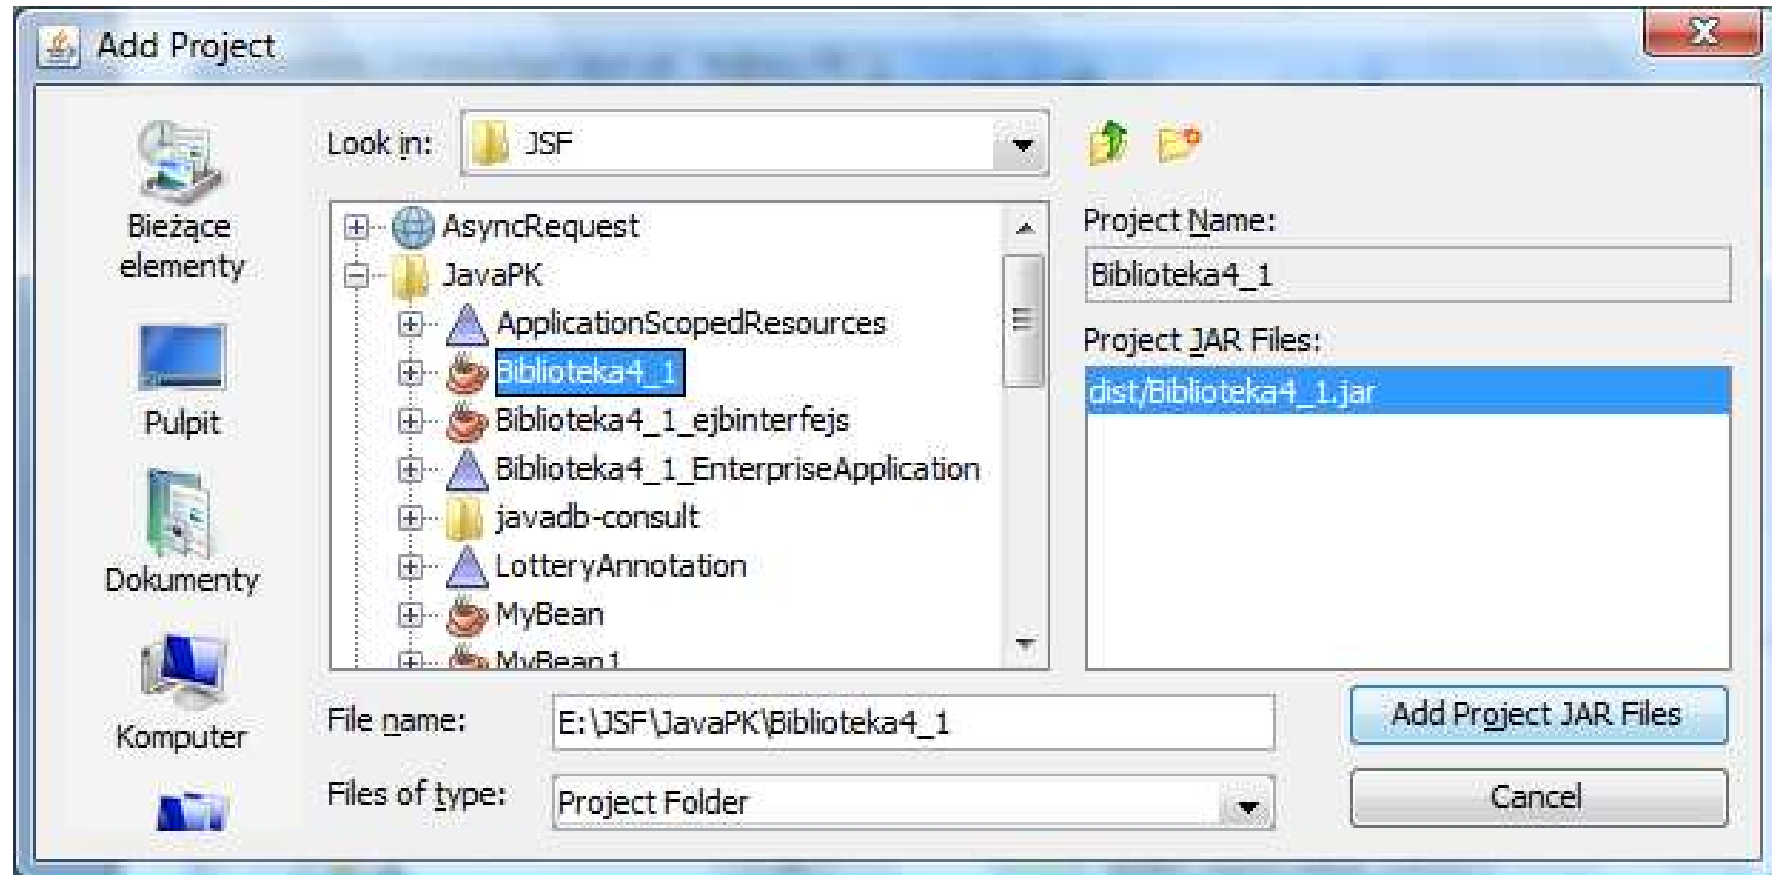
Add Project

Bieżące elementy

Pulpit

Dokumenty

Komputer

Look in: JSF

AsyncRequest
JavaPK
ApplicationScopedResources
Biblioteka4_1
Biblioteka4_1_ejbinterfejs
Biblioteka4_1_EnterpriseApplication
javadb-consult
LotteryAnnotation
MyBean
MyBean1

Project Name:
Biblioteka4_1

Project JAR Files:
dist/Biblioteka4_1.jar

File name: E:\JSF\JavaPK\Biblioteka4_1

Files of type: Project Folder

Add Project JAR Files

Cancel